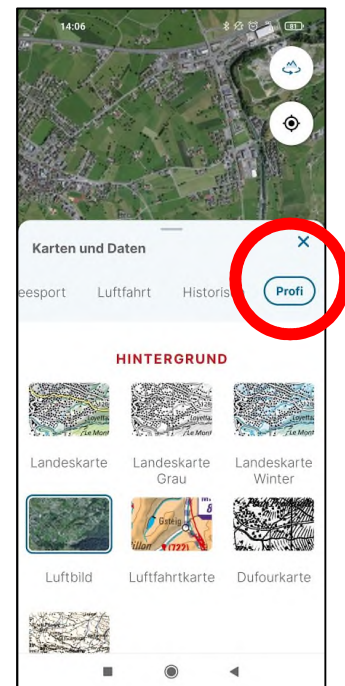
14:06

81

Karten und Daten

×

eesport Luftfahrt Historis Profi

HINTERGRUND

Le Mont

Loyetta

Le Mont

Loyetta

Le Mont

Loyetta

Landeskarte

Landeskarte Grau

Landeskarte Winter

Gsteig

722

Luftbild

Luftfahrtkarte

Dufourkarte